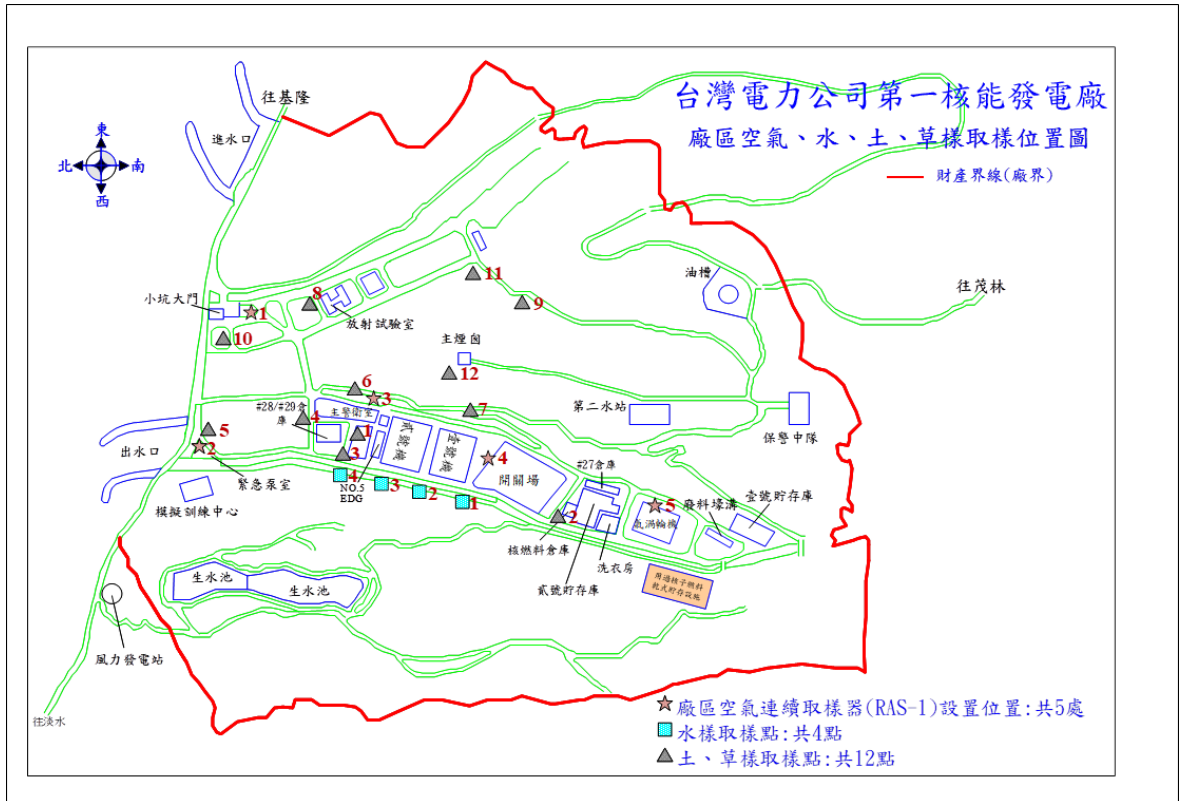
台灣電力公司第一核能發電廠
廠區空氣、水、土、草樣取樣位置圖

財產界線(廠界)

東
北
南
西

往基隆
進水口
小坑大門
1
8
放射試驗室
10
11
9
油槽
往茂林
主煙囪
12
6
3
#28/#29倉庫
4
主警衛室
1
貳號機
壹號機
7
第二水站
保警中隊
5
2
出水口
緊急泵室
3
4
NO.5 EDG
3
2
1
4
開關場
#27倉庫
5
廢料壕溝
壹號貯存庫
渦輪機
模擬訓練中心
2
核燃料倉庫
洗衣房
貳號貯存庫
用過核子燃料乾式貯存設施
生水池
生水池
風力發電站
往淡水

廠區空氣連續取樣器(RAS-1)設置位置:共5處
水樣取樣點:共4點
土、草樣取樣點:共12點